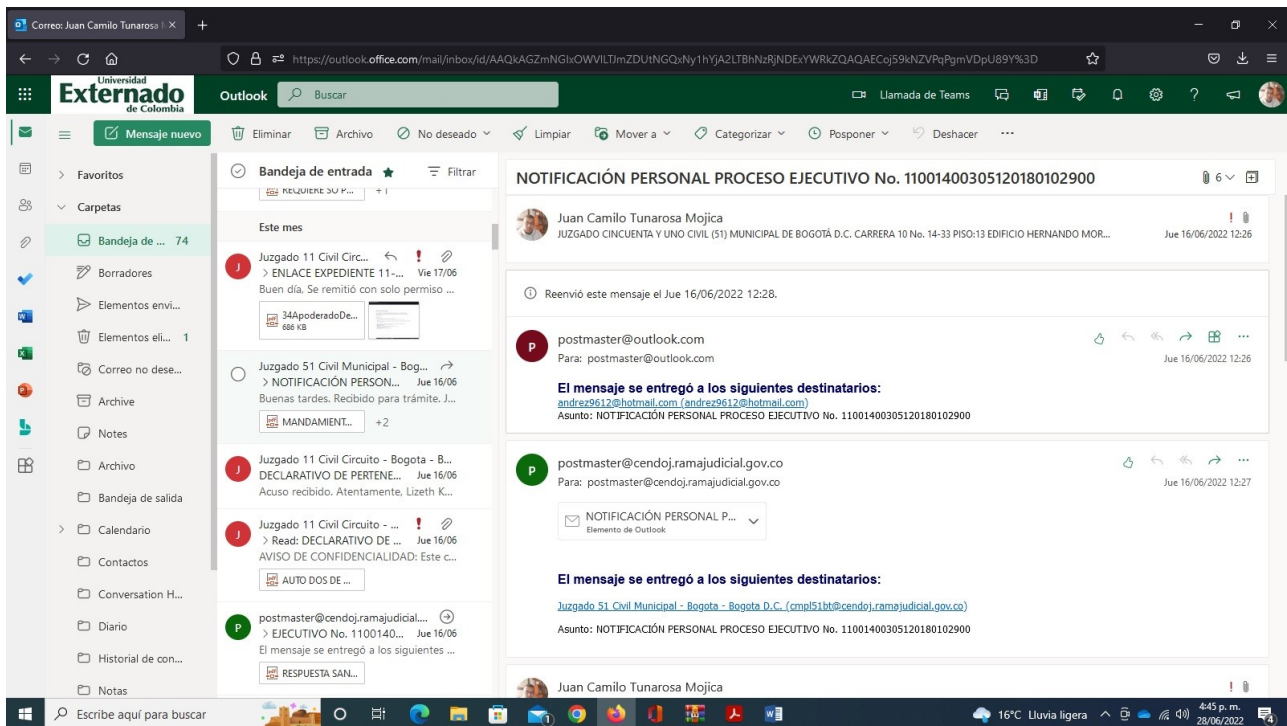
Correo: Juan Camilo Tunarosa | ×

https://outlook.office.com/mail/inbox/id/AAQkAGZmNGIxOWVlLTJmZDUtNGQxNy1hYjA2LTBhNzRjNDExYWRkZQAQAECoj59kNZVPqPgmVDpU89Y%3D

Universidad Externado de Colombia

Outlook Buscar

Llamada de Teams

Mensaje nuevo

Eliminar Archivo No deseado Limpiar Mover a Categorizar Posponer Deshacer ···

Favoritos
Carpetas
Bandeja de ... 74
Borradores
Elementos envi...
Elementos eli... 1
Correo no dese...
Archive
Notes
Archivo
Bandeja de salida
Calendario
Contactos
Conversation H...
Diario
Historial de con...
Notas

Bandeja de entrada Filtrar

REQUIERE SU P... +1

Este mes

Juzgado 11 Civil Circ...
> ENLACE EXPEDIENTE 11-... Vie 17/06
Buen día, Se remitió con solo permiso ...
34ApoderadoDe... 686 KB

Juzgado 51 Civil Municipal - Bog...
> NOTIFICACIÓN PERSON... Jue 16/06
Buenas tardes. Recibido para trámite. J...
MANDAMIENT... +2

Juzgado 11 Civil Circuito - Bogota - B...
DECLARATIVO DE PERTENE... Jue 16/06
Acuso recibido. Atentamente, Lizeth K...

Juzgado 11 Civil Circuito - ...
> Read: DECLARATIVO DE ... Jue 16/06
AVISO DE CONFIDENCIALIDAD: Este c...
AUTO DOS DE ...

postmaster@cendoj.ramajudicial....
> EJECUTIVO No. 1100140... Jue 16/06
El mensaje se entregó a los siguientes ...
RESPUESTA SAN...

NOTIFICACIÓN PERSONAL PROCESO EJECUTIVO No. 11001400305120180102900

6

Juan Camilo Tunarosa Mojica
JUZGADO CINCUENTA Y UNO CIVIL (51) MUNICIPAL DE BOGOTÁ D.C. CARRERA 10 No. 14-33 PISO:13 EDIFICIO HERNANDO MOR...
Jue 16/06/2022 12:26

Reenvió este mensaje el Jue 16/06/2022 12:28.

postmaster@outlook.com
Para: postmaster@outlook.com
Jue 16/06/2022 12:26

El mensaje se entregó a los siguientes destinatarios:
andrez9612@hotmail.com (andrez9612@hotmail.com)
Asunto: NOTIFICACIÓN PERSONAL PROCESO EJECUTIVO No. 11001400305120180102900

postmaster@cendoj.ramajudicial.gov.co
Para: postmaster@cendoj.ramajudicial.gov.co
Jue 16/06/2022 12:27

NOTIFICACIÓN PERSONAL P...
Elemento de Outlook

El mensaje se entregó a los siguientes destinatarios:
Juzgado 51 Civil Municipal - Bogota - Bogota D.C. (cmpl51bt@cendoj.ramajudicial.gov.co)
Asunto: NOTIFICACIÓN PERSONAL PROCESO EJECUTIVO No. 11001400305120180102900

Juan Camilo Tunarosa Mojica

Escribe aquí para buscar
16°C Lluvia ligera
4:45 p. m.
28/06/2022